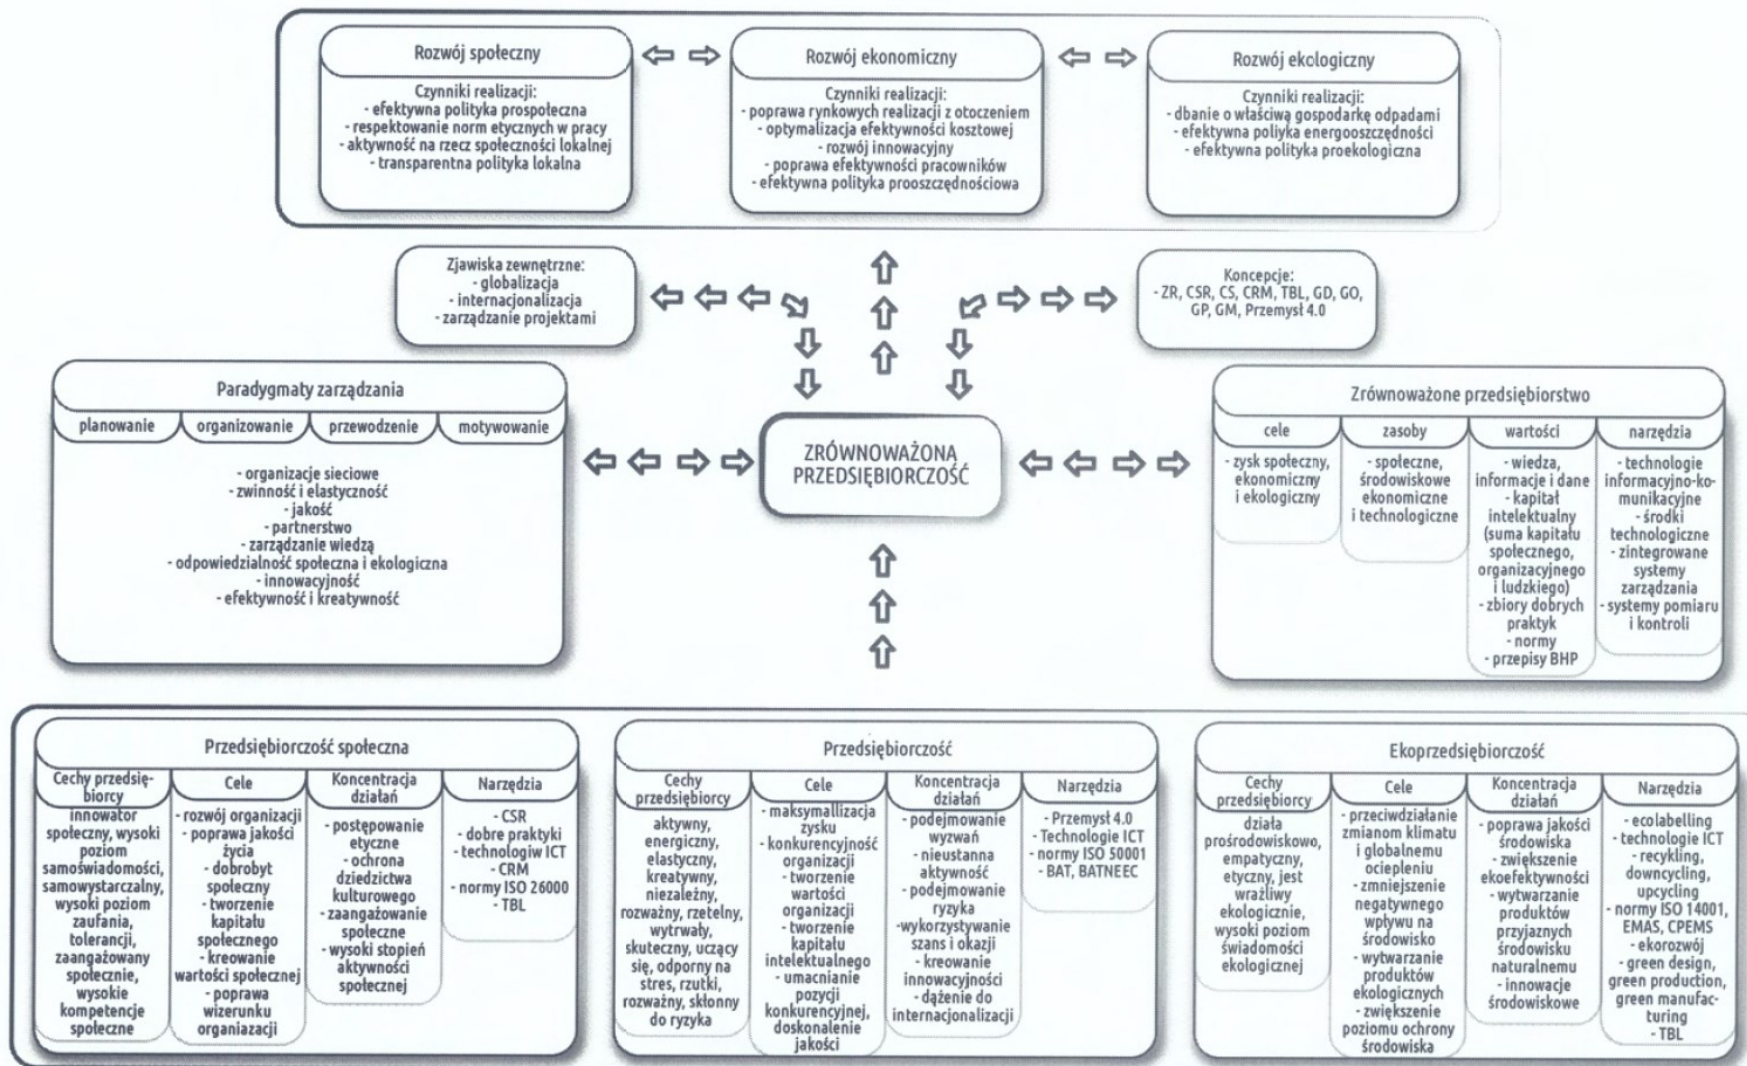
Rozwój społeczny

Czynniki realizacji:
- efektywna polityka prospołeczna
- respektowanie norm etycznych w pracy
- aktywność na rzecz społeczności lokalnej
- transparentna polityka lokalna

Rozwój ekonomiczny

Czynniki realizacji:
- poprawa rynkowych realizacji z otoczeniem
- optymalizacja efektywności kosztowej
- rozwój innowacyjny
- poprawa efektywności pracowników
- efektywna polityka prooszczędnościowa

Rozwój ekologiczny

Czynniki realizacji:
- dbanie o właściwą gospodarkę odpadami
- efektywna polityka energooszczędności
- efektywna polityka proekologiczna

Zjawiska zewnętrzne:
- globalizacja
- internacjonalizacja
- zarządzanie projektami

Koncepcje:
- ZR, CSR, CS, CRM, TBL, GD, GO, GP, GM, Przemysł 4.0

Paradygmaty zarządzania

| planowanie | organizowanie | przewodzenie | motywowanie |
|---|---|---|---|

- organizacje sieciowe
- zwinność i elastyczność
- jakość
- partnerstwo
- zarządzanie wiedzą
- odpowiedzialność społeczna i ekologiczna
- innowacyjność
- efektywność i kreatywność

ZRÓWNOWAŻONA PRZEDSIĘBIORCZOŚĆ

Zrównoważone przedsiębiorstwo

| cele | zasoby | wartości | narzędzia |
|---|---|---|---|
| - zysk społeczny, ekonomiczny i ekologiczny | - społeczne, środowiskowe ekonomiczne i technologiczne | - wiedza, informacje i dane - kapitał intelektualny (suma kapitału społecznego, organizacyjnego i ludzkiego) - zbiory dobrych praktyk - normy - przepisy BHP | - technologie informacyjno-komunikacyjne - środki technologiczne - zintegrowane systemy zarządzania - systemy pomiaru i kontroli |

Przedsiębiorczość społeczna

| Cechy przedsiębiorcy | Cele | Koncentracja działań | Narzędzia |
|---|---|---|---|
| innowator społeczny, wysoki poziom samoświadomości, samowystarczalny, wysoki poziom zaufania, tolerancji, zaangażowany społecznie, wysokie kompetencje społeczne | - rozwój organizacji - poprawa jakości życia - dobrobyt społeczny - tworzenie kapitału społecznego - kreowanie wartości społecznej - poprawa wizerunku organizacji | - postępowanie etyczne - ochrona dziedzictwa kulturowego - zaangażowanie społeczne - wysoki stopień aktywności społecznej | - CSR - dobre praktyki - technologiw ICT - CRM - normy ISO 26000 - TBL |

Przedsiębiorczość

| Cechy przedsiębiorcy | Cele | Koncentracja działań | Narzędzia |
|---|---|---|---|
| aktywny, energiczny, elastyczny, kreatywny, niezależny, rozważny, rzetelny, wytrwały, skuteczny, uczący się, odporny na stres, rzutki, rozważny, skłonny do ryzyka | - maksymalizacja zysku - konkurencyjność organizacji - tworzenie wartości organizacji - tworzenie kapitału intelektualnego - umacnianie pozycji konkurencyjnej, doskonalenie jakości | - podejmowanie wyzwań - nieustanna aktywność - podejmowanie ryzyka -wykorzystywanie szans i okazji - kreowanie innowacyjności - dążenie do internacjonalizacji | - Przemysł 4.0 - Technologie ICT - normy ISO 50001 - BAT, BATNEEC |

Ekoprzedsiębiorczość

| Cechy przedsiębiorcy | Cele | Koncentracja działań | Narzędzia |
|---|---|---|---|
| działa prośrodowiskowo, empatyczny, etyczny, jest wrażliwy ekologicznie, wysoki poziom świadomości ekologicznej | - przeciwdziałanie zmianom klimatu i globalnemu ociepleniu - zmniejszenie negatywnego wpływu na środowisko - wytwarzanie produktów ekologicznych - zwiększenie poziomu ochrony środowiska | - poprawa jakości środowiska - zwiększenie ekoefektywności - wytwarzanie produktów przyjaznych środowisku naturalnemu - innowacje środowiskowe | - ecolabelling - technologie ICT - recykling, downcycling, upcycling - normy ISO 14001, EMAS, CPEMS - ekorozwój - green design, green production, green manufacturing - TBL |